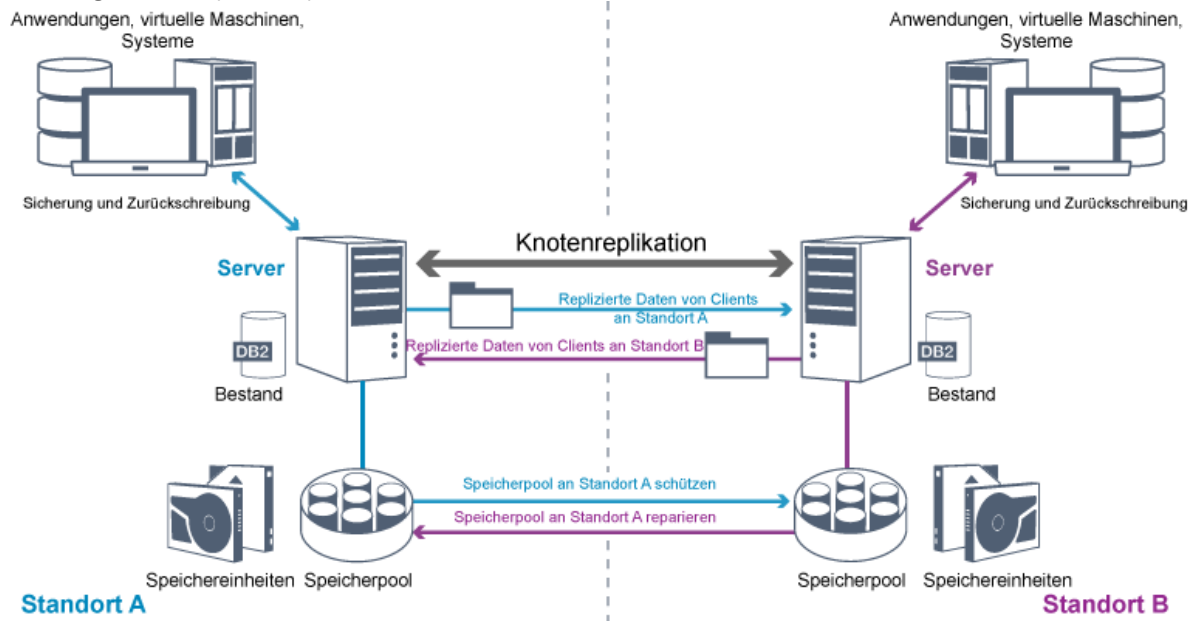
Anwendungen, virtuelle Maschinen, Systeme

Anwendungen, virtuelle Maschinen, Systeme

Sicherung und Zurückschreibung

Sicherung und Zurückschreibung

Knotenreplikation

Server

Server

Replizierte Daten von Clients an Standort A

Replizierte Daten von Clients an Standort B

DB2

DB2

Bestand

Bestand

Speicherpool an Standort A schützen

Speicherpool an Standort A reparieren

Speichereinheiten

Speicherpool

Speicherpool

Speichereinheiten

Standort A

Standort B